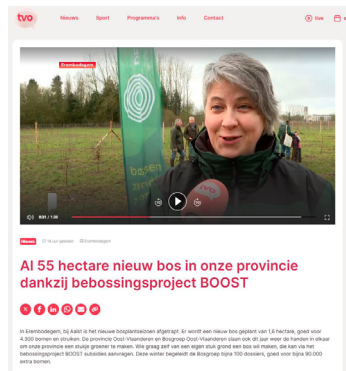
tvo Nieuws Sport Programma's Info Contact live

Erembodegem

0:01 / 1:38

Nieuws 14 uur geleden Erembodegem

Al 55 hectare nieuw bos in onze provincie dankzij bebossingsproject BOOST

In Erembodegem, bij Aalst is het nieuwe bosplantseizoen afgetrapt. Er wordt een nieuw bos geplant van 1,6 hectare, goed voor 4.300 bomen en struiken. De provincie Oost-Vlaanderen en Bosgroep Oost-Vlaanderen slaan ook dit jaar weer de handen in elkaar om onze provincie een stukje groener te maken. Wie graag zelf van een eigen stuk grond een bos wil maken, die kan via het bebossingsproject BOOST subsidies aanvragen. Deze winter begeleidt de Bosgroep bijna 100 dossiers, goed voor bijna 90.000 extra bomen.